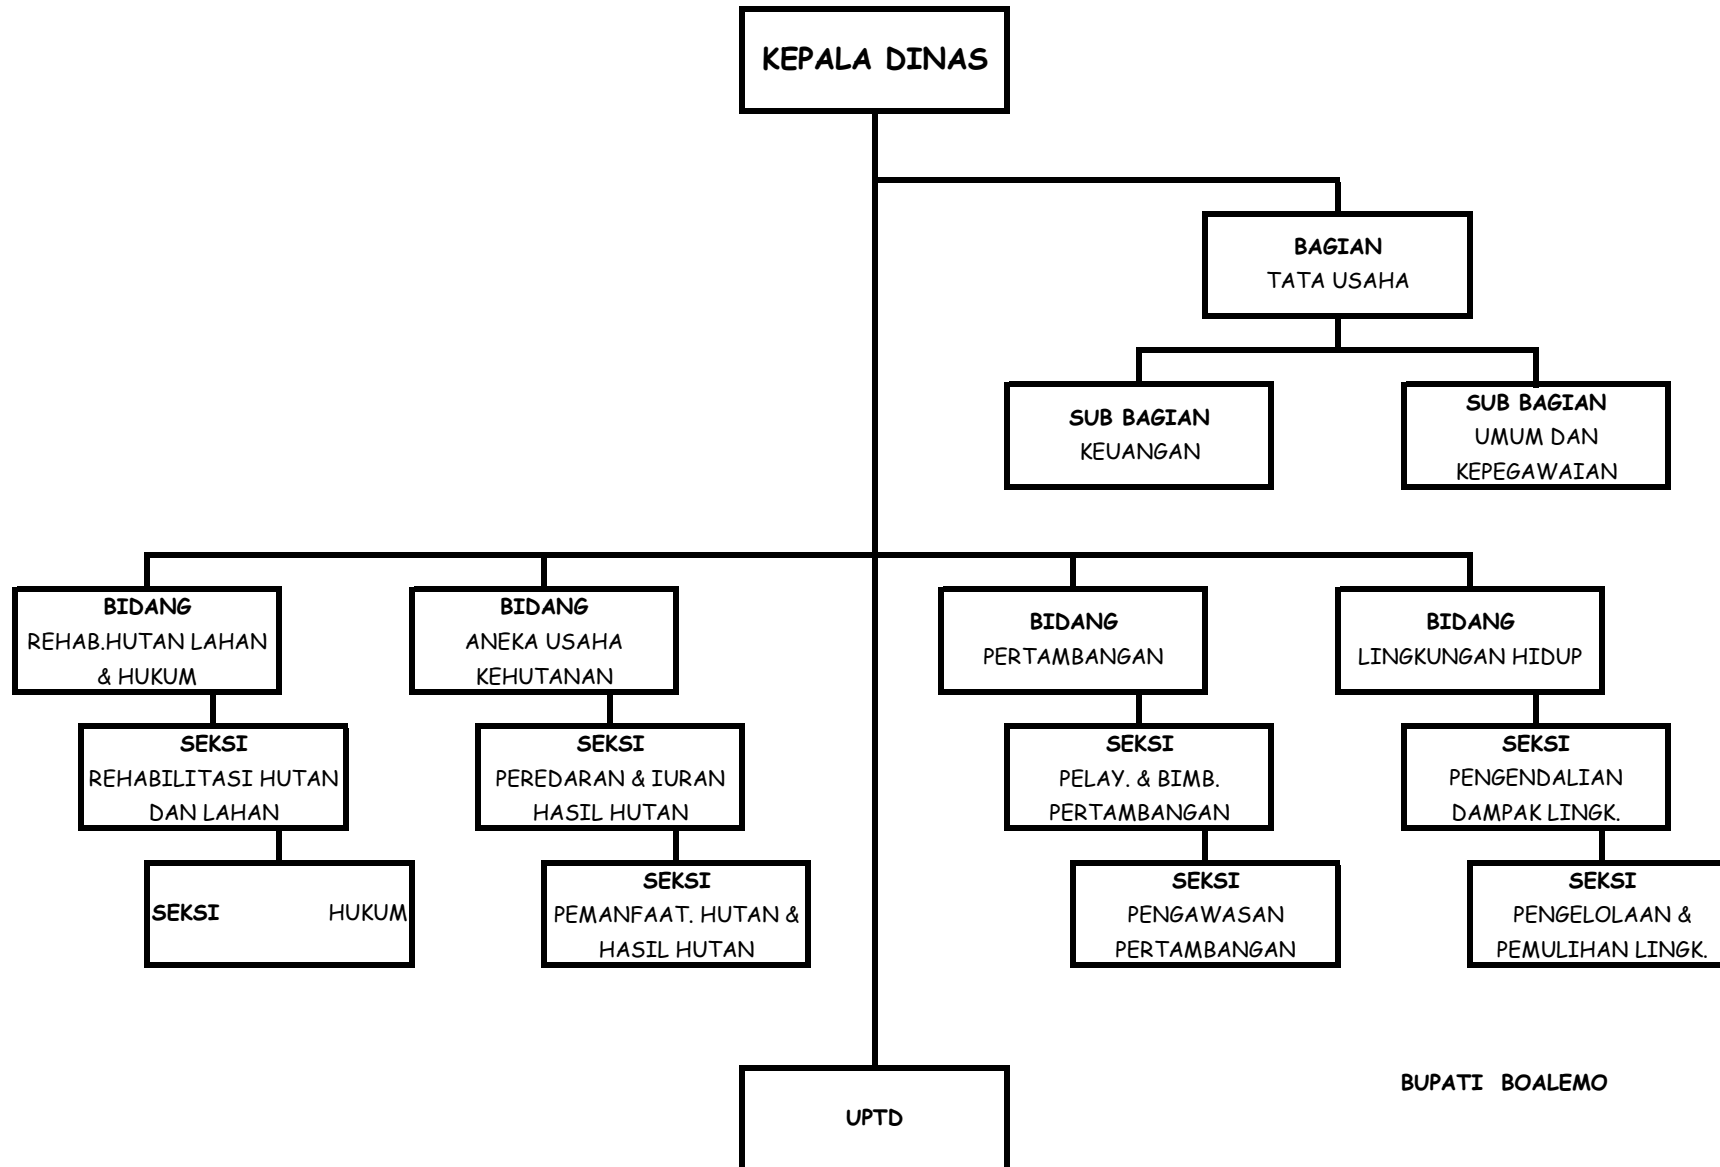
KEPALA DINAS

BAGIAN
TATA USAHA

SUB BAGIAN
KEUANGAN

SUB BAGIAN
UMUM DAN KEPEGAWAIAN

BIDANG
REHAB.HUTAN LAHAN & HUKUM

SEKSI
REHABILITASI HUTAN DAN LAHAN

SEKSI HUKUM

BIDANG
ANEKA USAHA KEHUTANAN

SEKSI
PEREDARAN & IURAN HASIL HUTAN

SEKSI
PEMANFAAT. HUTAN & HASIL HUTAN

BIDANG
PERTAMBANGAN

SEKSI
PELAY. & BIMB. PERTAMBANGAN

SEKSI
PENGAWASAN PERTAMBANGAN

BIDANG
LINGKUNGAN HIDUP

SEKSI
PENGENDALIAN DAMPAK LINGK.

SEKSI
PENGELOLAAN & PEMULIHAN LINGK.

UPTD

BUPATI BOALEMO